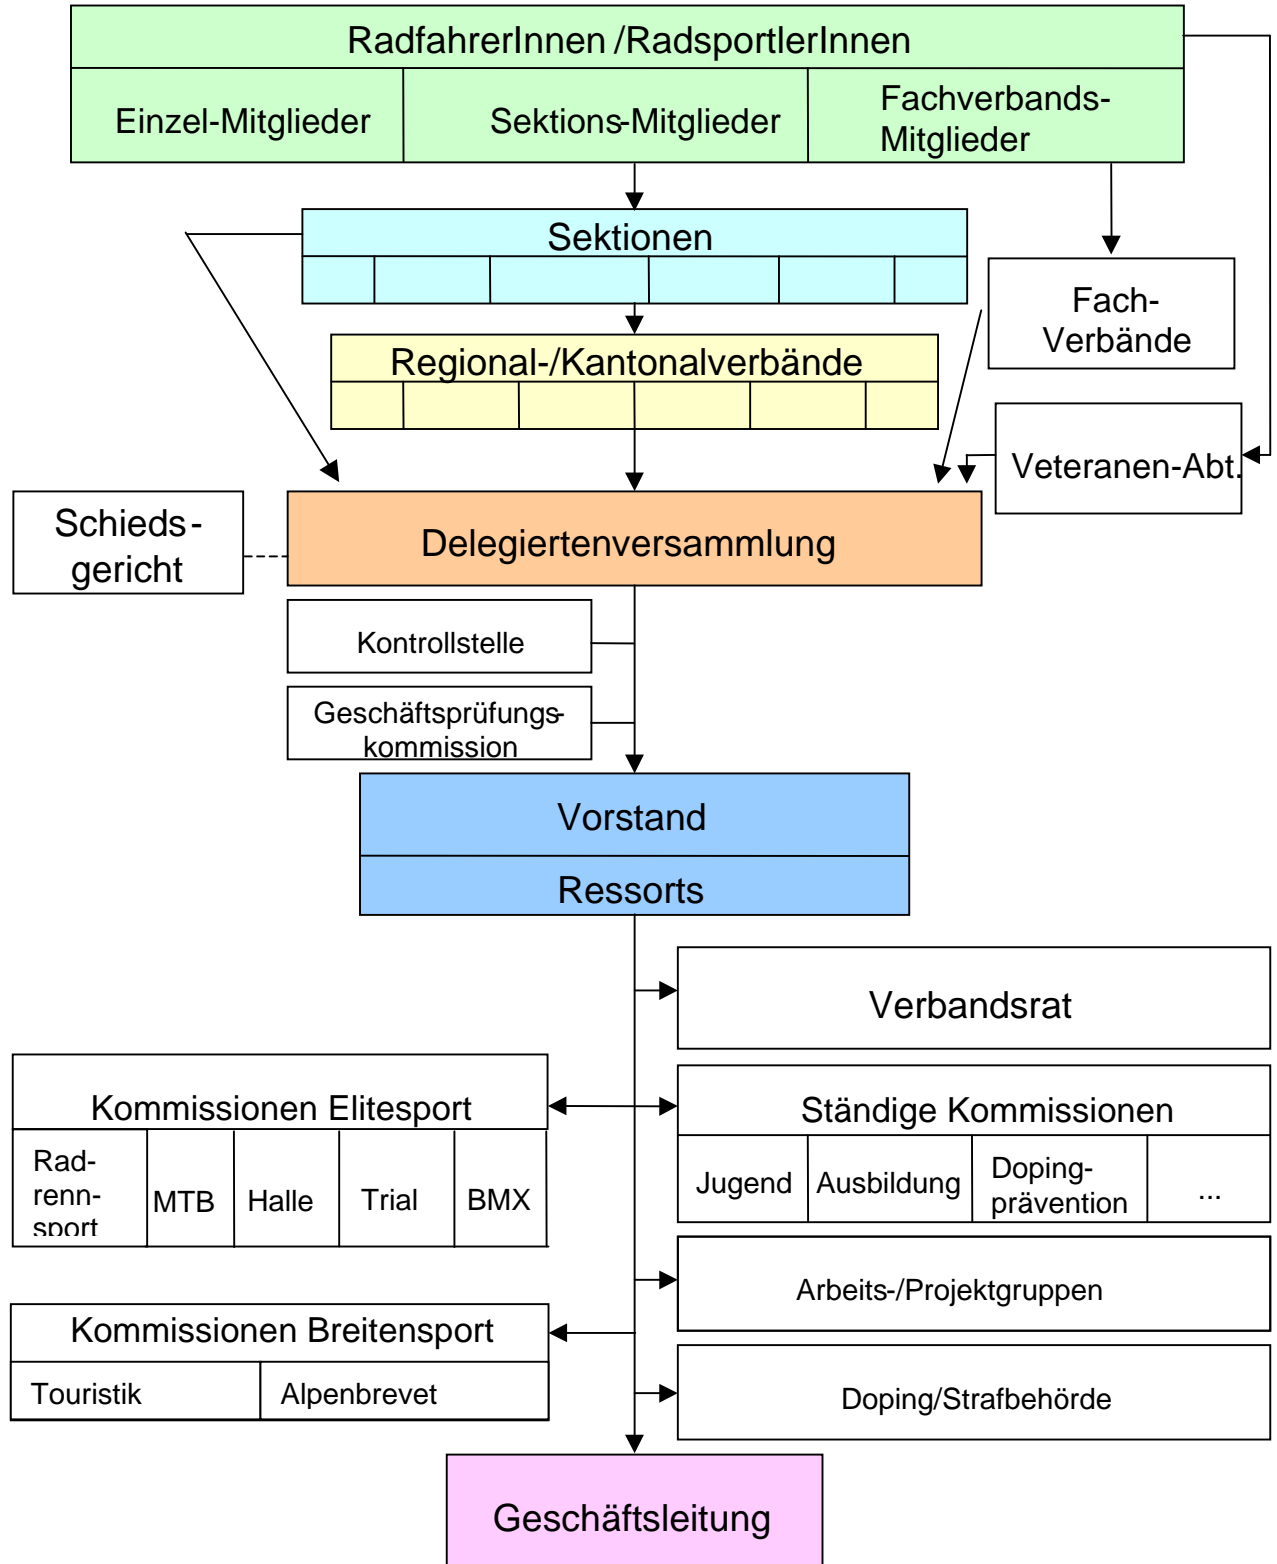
RadfahrerInnen /RadsportlerInnen

Einzel-Mitglieder

Sektions-Mitglieder

Fachverbands-Mitglieder

Sektionen

Fach-Verbände

Regional-/Kantonalverbände

Veteranen-Abt.

Schieds-gericht

Delegiertenversammlung

Kontrollstelle

Geschäftsprüfungskommission

Vorstand

Ressorts

Verbandsrat

Kommissionen Elitesport

| Rad-renn-sport | MTB | Halle | Trial | BMX |
|---|---|---|---|---|

Ständige Kommissionen

| Jugend | Ausbildung | Doping-prävention | ... |
|---|---|---|---|

Arbeits-/Projektgruppen

Kommissionen Breitensport

| Touristik | Alpenbrevet |
|---|---|

Doping/Strafbehörde

Geschäftsleitung